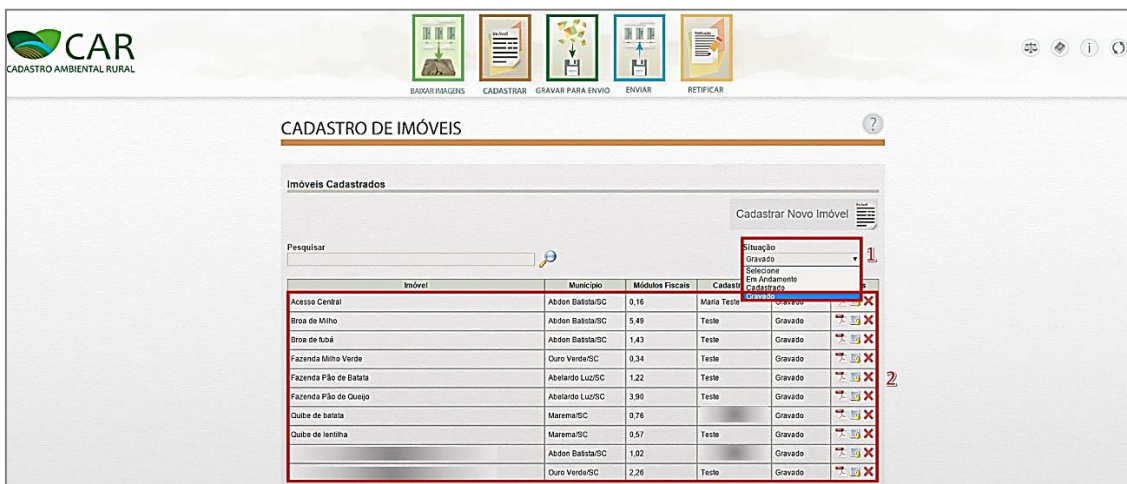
CAR
CADASTRO AMBIENTAL RURAL

BAIXAR IMAGENS CADASTRAR GRAVAR PARA ENVIO ENVIAR RETIFICAR

CADASTRO DE IMÓVEIS

?

Imóveis Cadastrados

Cadastrar Novo Imóvel

Pesquisar

Situação
Gravado
Selecione
Em Andamento
Cadastrado
Gravado

1

| Imóvel | Município | Módulos Fiscais | Cadastr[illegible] | | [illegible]s |
|---|---|---|---|---|---|
| Acesso Central | Abdon Batista/SC | 0,16 | Maria Teste | Gravado | |
| Broa de Milho | Abdon Batista/SC | 5,49 | Teste | Gravado | |
| Broa de fubá | Abdon Batista/SC | 1,43 | Teste | Gravado | |
| Fazenda Milho Verde | Ouro Verde/SC | 0,34 | Teste | Gravado | |
| Fazenda Pão de Batata | Abelardo Luz/SC | 1,22 | Teste | Gravado | |
| Fazenda Pão de Queijo | Abelardo Luz/SC | 3,90 | Teste | Gravado | |
| Quibe de batata | Marema/SC | 0,76 | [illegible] | Gravado | |
| Quibe de lentilha | Marema/SC | 0,57 | Teste | Gravado | |
| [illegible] | Abdon Batista/SC | 1,02 | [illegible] | Gravado | |
| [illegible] | Ouro Verde/SC | 2,26 | Teste | Gravado | |

2